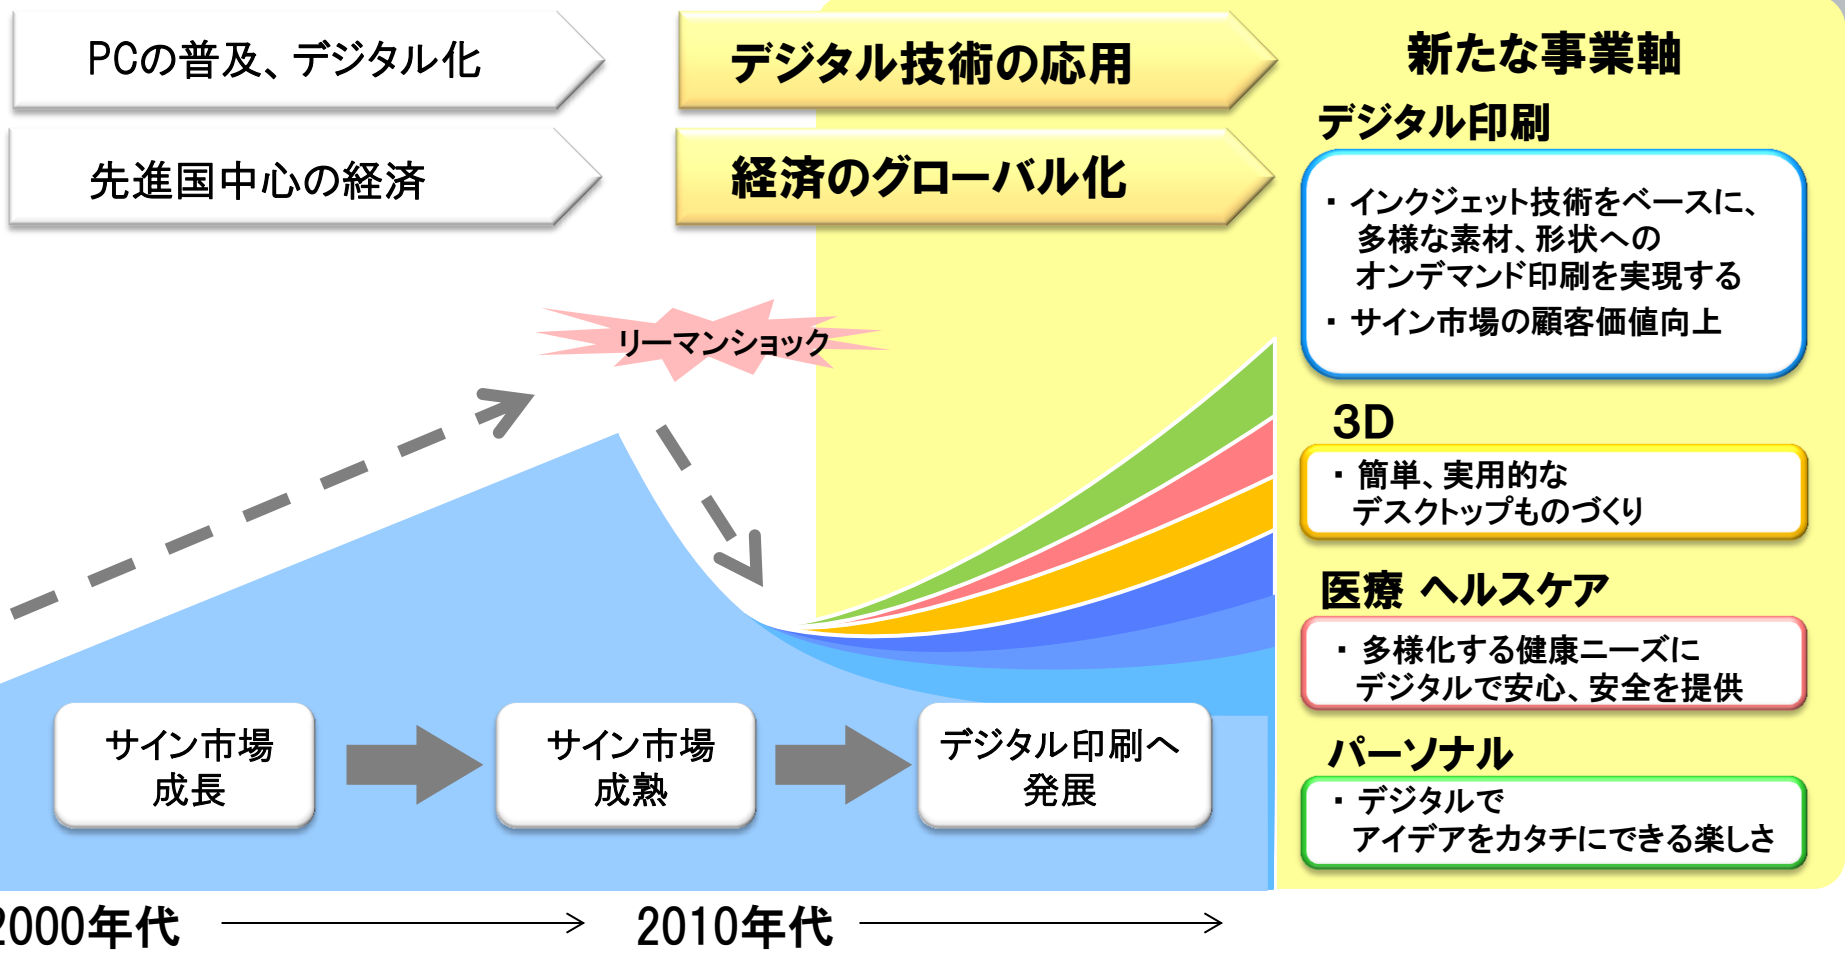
PCの普及、デジタル化

先進国中心の経済

デジタル技術の応用

経済のグローバル化

新たな事業軸

デジタル印刷

・インクジェット技術をベースに、多様な素材、形状へのオンデマンド印刷を実現する
・サイン市場の顧客価値向上

3D

・簡単、実用的なデスクトップものづくり

医療 ヘルスケア

・多様化する健康ニーズにデジタルで安心、安全を提供

パーソナル

・デジタルでアイデアをカタチにできる楽しさ

リーマンショック

サイン市場
成長

サイン市場
成熟

デジタル印刷へ
発展

2000年代

2010年代